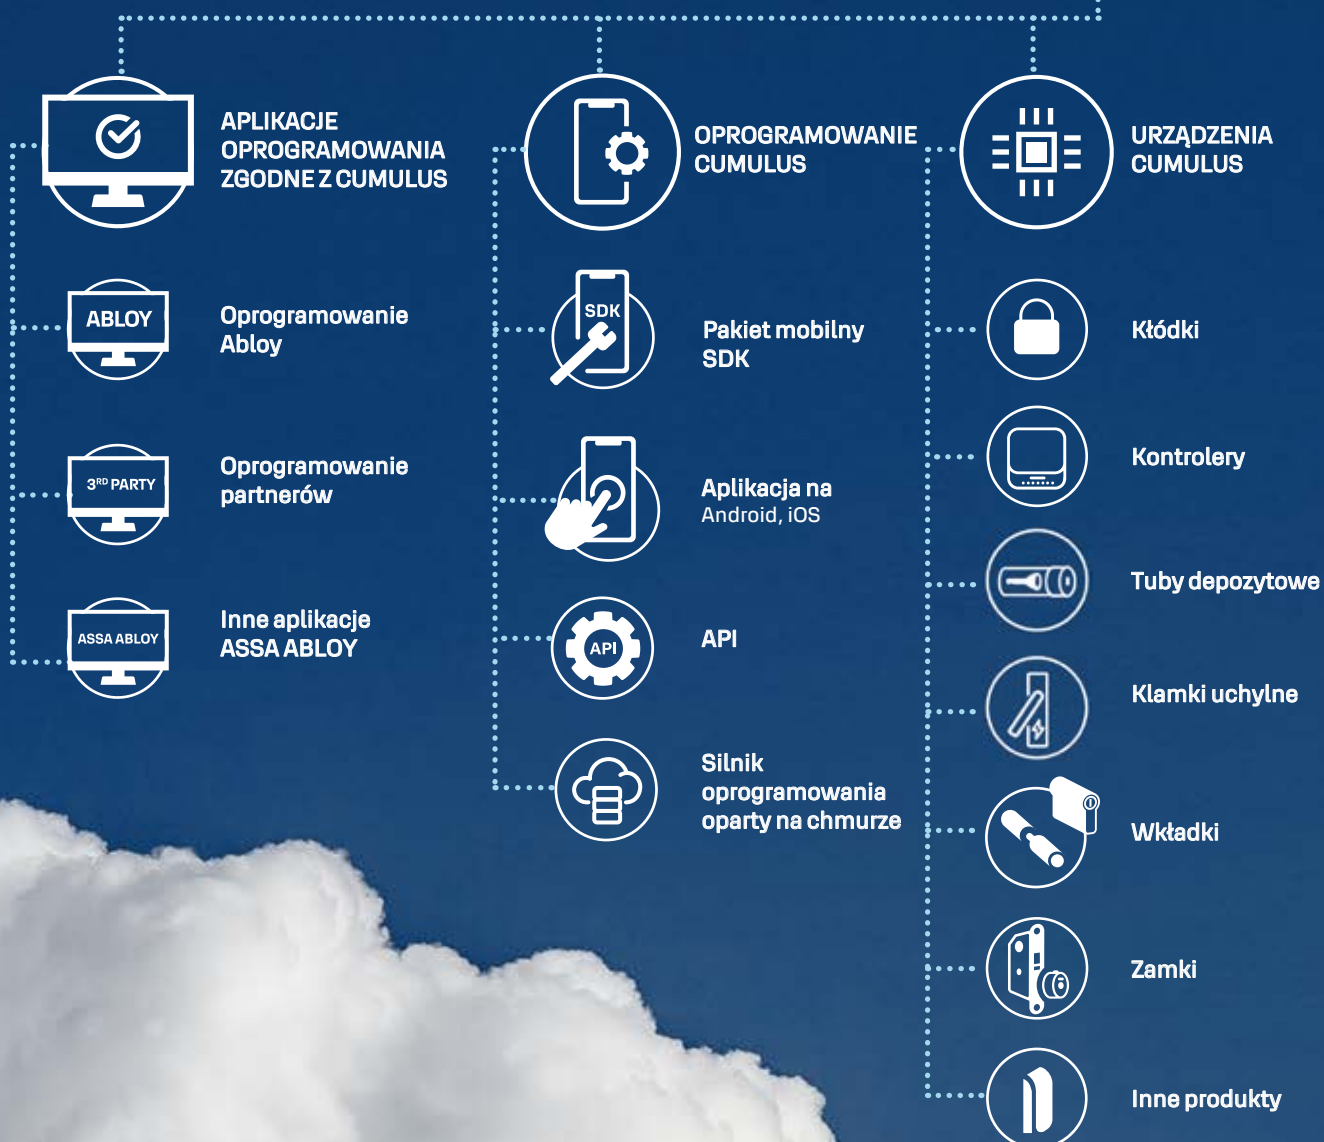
APLIKACJE OPROGRAMOWANIA ZGODNE Z CUMULUS

ABLOY

Oprogramowanie Abloy

3RD PARTY

Oprogramowanie partnerów

ASSA ABLOY

Inne aplikacje ASSA ABLOY

OPROGRAMOWANIE CUMULUS

SDK

Pakiet mobilny SDK

Aplikacja na Android, iOS

API

API

Silnik oprogramowania oparty na chmurze

URZĄDZENIA CUMULUS

Kłódki

Kontrolery

Tuby depozytowe

Klamki uchylne

Wkładki

Zamki

Inne produkty